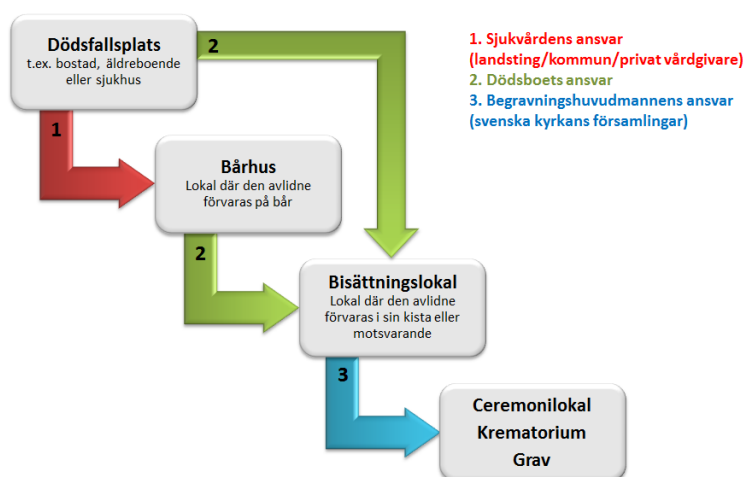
Dödsfallsplats
t.ex. bostad, äldreboende eller sjukhus

2

1. Sjukvårdens ansvar (landsting/kommun/privat vårdgivare)
2. Dödsboets ansvar
3. Begravningshuvudmannens ansvar (svenska kyrkans församlingar)

1

Bårhus
Lokal där den avlidne förvaras på bår

2

Bisättningslokal
Lokal där den avlidne förvaras i sin kista eller motsvarande

3

Ceremonilokal
Krematorium
Grav